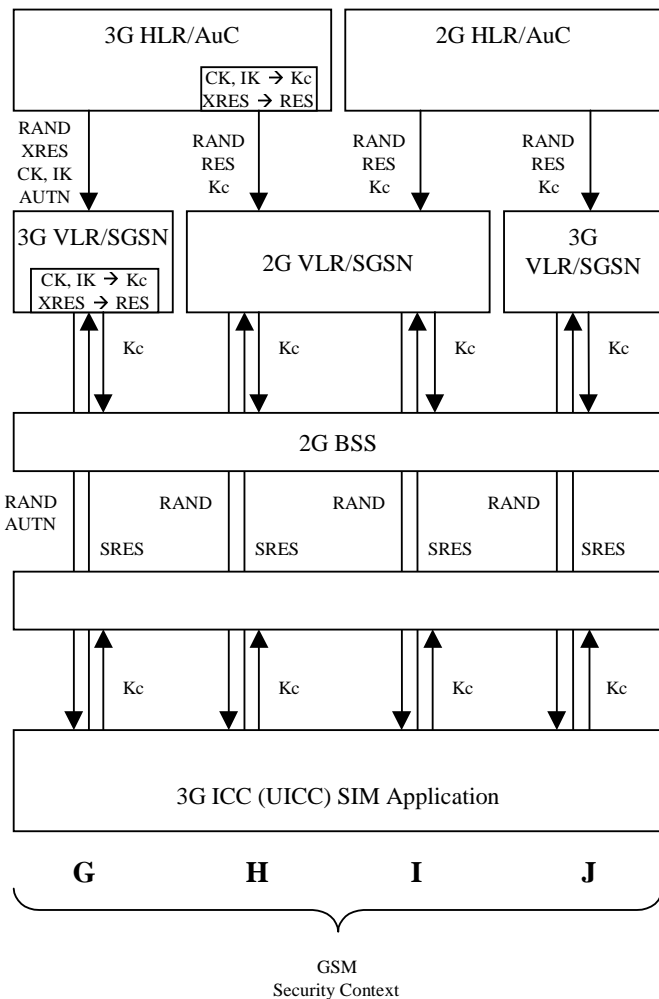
3G HLR/AuC

CK, IK → Kc
XRES → RES

2G HLR/AuC

RAND
XRES
CK, IK
AUTN

RAND
RES
Kc

RAND
RES
Kc

RAND
RES
Kc

3G VLR/SGSN

CK, IK → Kc
XRES → RES

2G VLR/SGSN

3G
VLR/SGSN

Kc

Kc

Kc

Kc

2G BSS

RAND
AUTN

SRES

RAND

SRES

RAND

SRES

RAND

SRES

Kc

Kc

Kc

Kc

3G ICC (UICC) SIM Application

G

H

I

J

GSM
Security Context